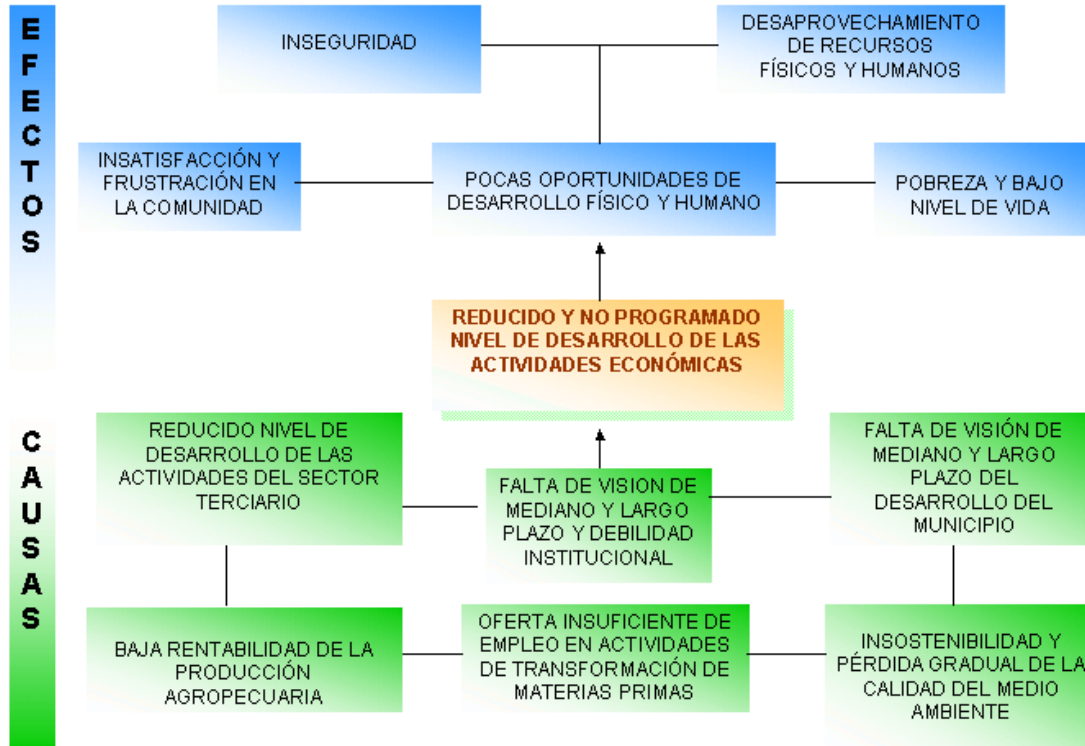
EFECTOS

INSEGURIDAD

DESAPROVECHAMIENTO DE RECURSOS FÍSICOS Y HUMANOS

INSATISFACCIÓN Y FRUSTRACIÓN EN LA COMUNIDAD

POCAS OPORTUNIDADES DE DESARROLLO FÍSICO Y HUMANO

POBREZA Y BAJO NIVEL DE VIDA

REDUCIDO Y NO PROGRAMADO NIVEL DE DESARROLLO DE LAS ACTIVIDADES ECONÓMICAS

CAUSAS

REDUCIDO NIVEL DE DESARROLLO DE LAS ACTIVIDADES DEL SECTOR TERCIARIO

FALTA DE VISION DE MEDIANO Y LARGO PLAZO Y DEBILIDAD INSTITUCIONAL

FALTA DE VISIÓN DE MEDIANO Y LARGO PLAZO DEL DESARROLLO DEL MUNICIPIO

BAJA RENTABILIDAD DE LA PRODUCCIÓN AGROPECUARIA

OFERTA INSUFICIENTE DE EMPLEO EN ACTIVIDADES DE TRANSFORMACIÓN DE MATERIAS PRIMAS

INSOSTENIBILIDAD Y PÉRDIDA GRADUAL DE LA CALIDAD DEL MEDIO AMBIENTE